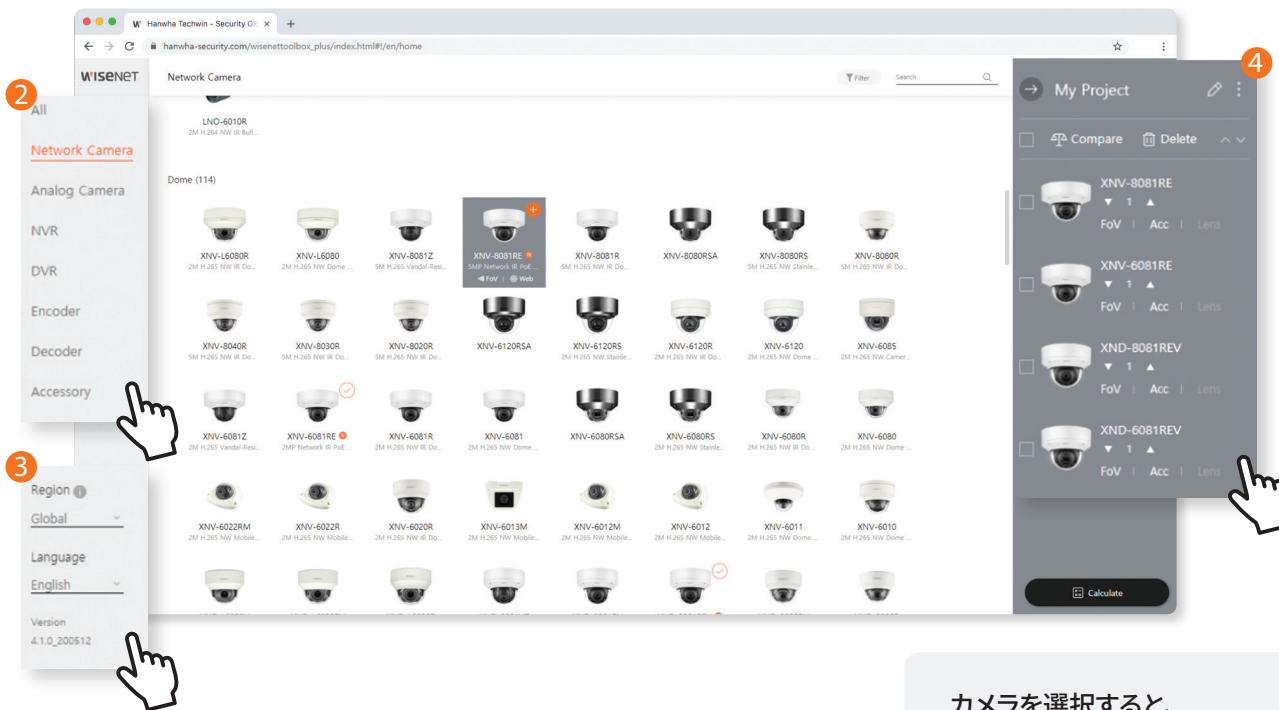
W Hanwha Techwin - Security Gl ×  +

hanwha-security.com/wisenettoolbox_plus/index.html#!/en/home

WISENET

Network Camera

Filter

Search

2

All

Network Camera

Analog Camera

NVR

DVR

Encoder

Decoder

Accessory

3

Region

Global

Language

English

Version

4.1.0_200512

LNO-6010R
2M H.264 NW IR Bull...

Dome (114)

XNV-L6080R
2M H.265 NW IR Do...

XNV-L6080
2M H.265 NW Dome ...

XNV-8081Z
5M H.265 Vandal-Resi...

XNV-8081RE
5MP Network IR PoE ...
FoV | Web

XNV-8081R
5M H.265 NW IR Do...

XNV-8080RSA

XNV-8080RS
5M H.265 NW Stainle...

XNV-8080R
5M H.265 NW IR Do...

XNV-8040R
5M H.265 NW IR Do...

XNV-8030R
5M H.265 NW IR Do...

XNV-8020R
5M H.265 NW IR Do...

XNV-6120RSA

XNV-6120RS
2M H.265 NW Stainle...

XNV-6120R
2M H.265 NW IR Do...

XNV-6120
2M H.265 NW Dome ...

XNV-6085
2M H.265 NW Camer...

XNV-6081Z
2M H.265 Vandal-Resi...

XNV-6081RE
2MP Network IR PoE ...

XNV-6081R
2M H.265 NW IR Do...

XNV-6081
2M H.265 NW Dome ...

XNV-6080RSA

XNV-6080RS
2M H.265 NW Stainle...

XNV-6080R
2M H.265 NW IR Do...

XNV-6080
2M H.265 NW Dome ...

XNV-6022RM
2M H.265 NW Mobile...

XNV-6022R
2M H.265 NW Mobile...

XNV-6020R
2M H.265 NW IR Do...

XNV-6013M
2M H.265 NW Mobile...

XNV-6012M
2M H.265 NW Mobile...

XNV-6012
2M H.265 NW Mobile...

XNV-6011
2M H.265 NW Dome ...

XNV-6010
2M H.265 NW Dome ...

4

My Project

Compare   Delete

XNV-8081RE
▼ 1 ▲
FoV | Acc | Lens

XNV-6081RE
▼ 1 ▲
FoV | Acc | Lens

XND-8081REV
▼ 1 ▲
FoV | Acc | Lens

XND-6081REV
▼ 1 ▲
FoV | Acc | Lens

Calculate

カメラを選択すると、